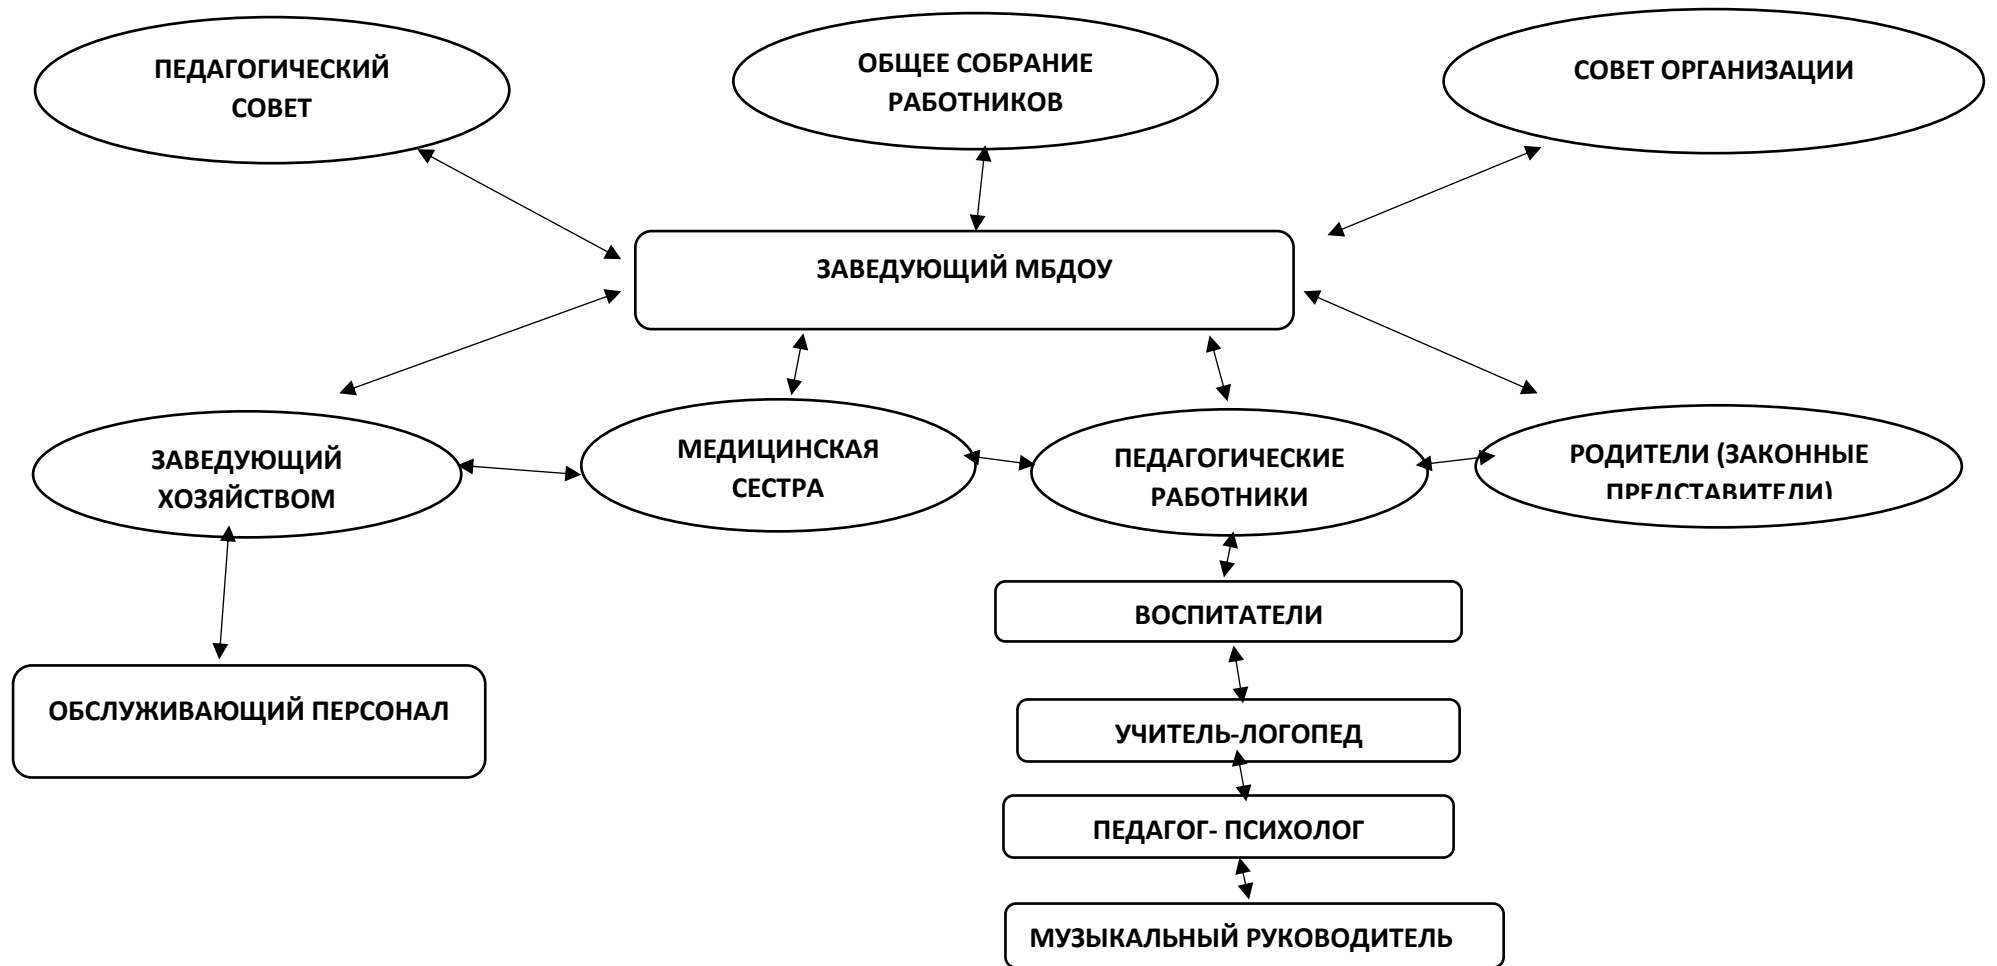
ПЕДАГОГИЧЕСКИЙ СОВЕТ

ОБЩЕЕ СОБРАНИЕ РАБОТНИКОВ

СОВЕТ ОРГАНИЗАЦИИ

ЗАВЕДУЮЩИЙ МБДОУ

ЗАВЕДУЮЩИЙ ХОЗЯЙСТВОМ

МЕДИЦИНСКАЯ СЕСТРА

ПЕДАГОГИЧЕСКИЕ РАБОТНИКИ

РОДИТЕЛИ (ЗАКОННЫЕ ПРЕДСТАВИТЕЛИ)

ОБСЛУЖИВАЮЩИЙ ПЕРСОНАЛ

ВОСПИТАТЕЛИ

УЧИТЕЛЬ-ЛОГОПЕД

ПЕДАГОГ- ПСИХОЛОГ

МУЗЫКАЛЬНЫЙ РУКОВОДИТЕЛЬ